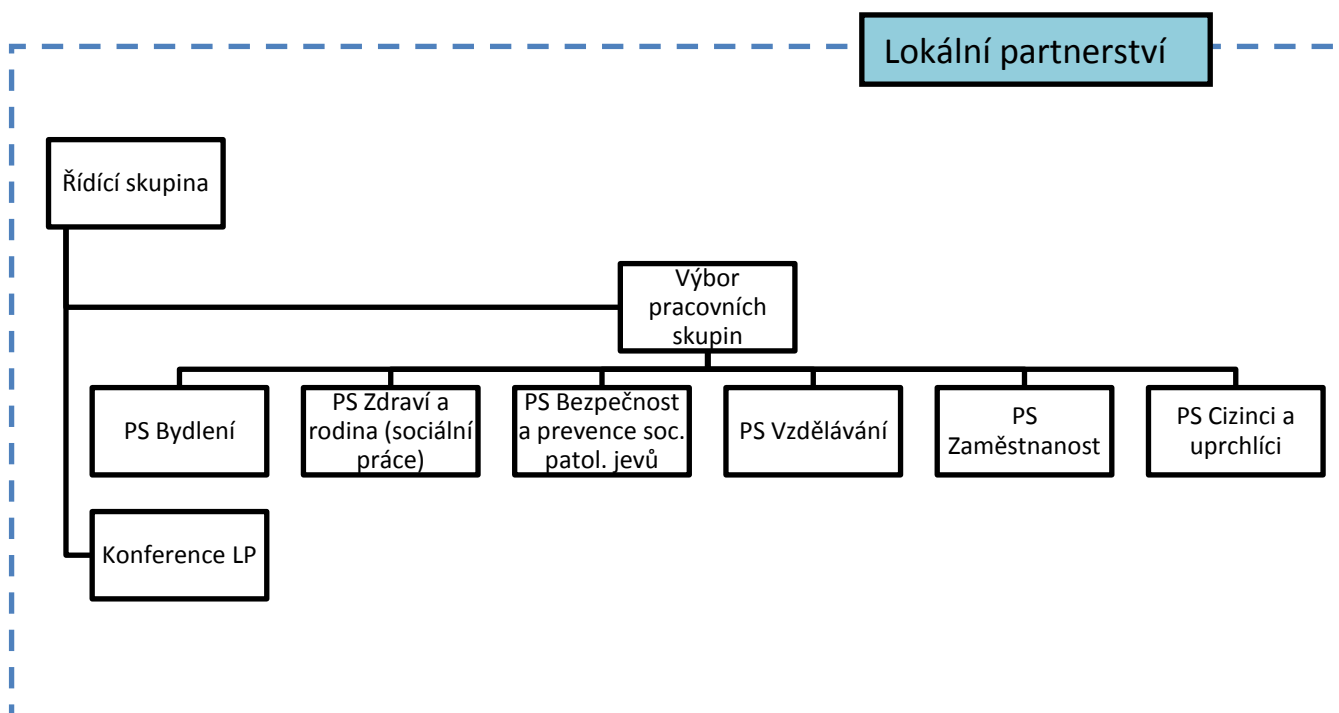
Lokální partnerství

Řídící skupina

Výbor pracovních skupin

PS Bydlení

PS Zdraví a rodina (sociální práce)

PS Bezpečnost a prevence soc. patol. jevů

PS Vzdělávání

PS Zaměstnanost

PS Cizinci a uprchlíci

Konference LP